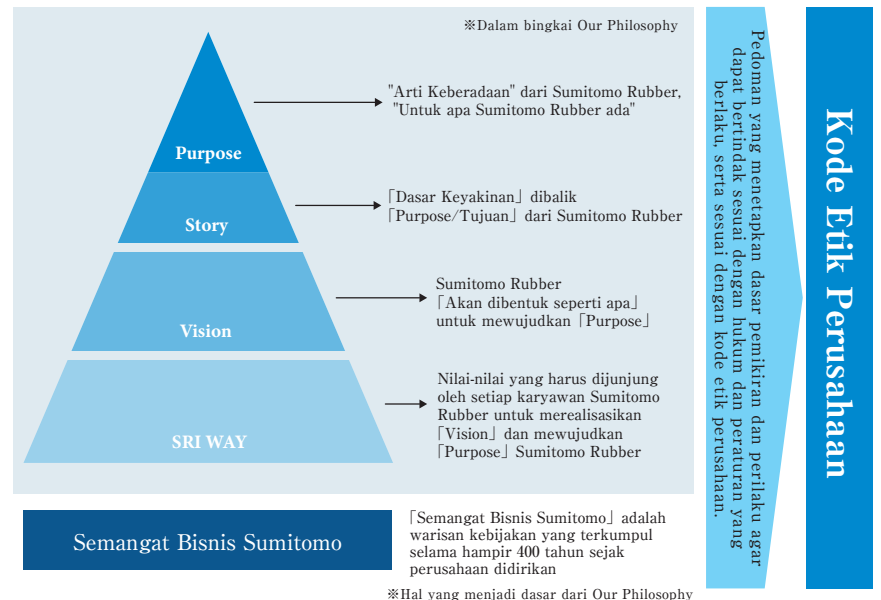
※Dalam bingkai Our Philosophy

Purpose

"Arti Keberadaan" dari Sumitomo Rubber, "Untuk apa Sumitomo Rubber ada"

Story

「Dasar Keyakinan」dibalik 「Purpose/Tujuan」dari Sumitomo Rubber

Vision

Sumitomo Rubber 「Akan dibentuk seperti apa」 untuk mewujudkan「Purpose」

SRI WAY

Nilai-nilai yang harus dijunjung oleh setiap karyawan Sumitomo Rubber untuk merealisasikan 「Vision」dan mewujudkan 「Purpose」Sumitomo Rubber

Semangat Bisnis Sumitomo

「Semangat Bisnis Sumitomo」adalah warisan kebijakan yang terkumpul selama hampir 400 tahun sejak perusahaan didirikan

※Hal yang menjadi dasar dari Our Philosophy

Pedoman yang menetapkan dasar pemikiran dan perilaku agar dapat bertindak sesuai dengan hukum dan peraturan yang berlaku, serta sesuai dengan kode etik perusahaan.

Kode Etik Perusahaan